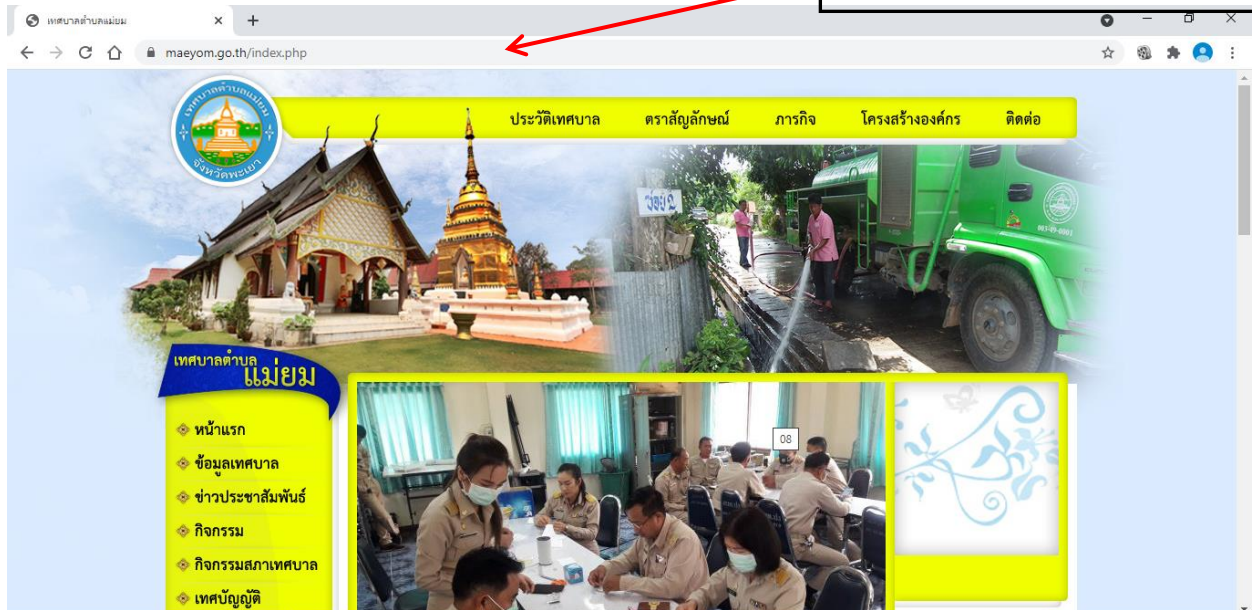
เทศบาลตำบลแม่ยม
maeyom.go.th/index.php

เทศบาลตำบลแม่ยม จังหวัดพะเยา

ประวัติเทศบาล
ตราสัญลักษณ์
ภารกิจ
โครงสร้างองค์กร
ติดต่อ

เทศบาลตำบล แม่ยม

หน้าแรก
ข้อมูลเทศบาล
ข่าวประชาสัมพันธ์
กิจกรรม
กิจกรรมสภาเทศบาล
เทศบัญญัติ

08